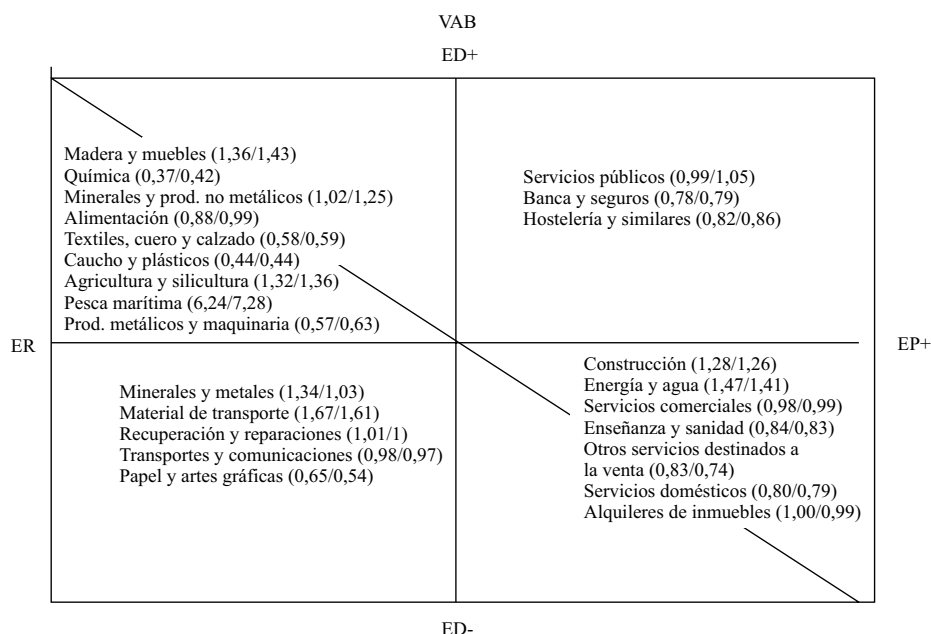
VAB

ED+

Madera y muebles (1,36/1,43)
Química (0,37/0,42)
Minerales y prod. no metálicos (1,02/1,25)
Alimentación (0,88/0,99)
Textiles, cuero y calzado (0,58/0,59)
Caucho y plásticos (0,44/0,44)
Agricultura y silicultura (1,32/1,36)
Pesca marítima (6,24/7,28)
Prod. metálicos y maquinaria (0,57/0,63)

Servicios públicos (0,99/1,05)
Banca y seguros (0,78/0,79)
Hostelería y similares (0,82/0,86)

ER

EP+

Minerales y metales (1,34/1,03)
Material de transporte (1,67/1,61)
Recuperación y reparaciones (1,01/1)
Transportes y comunicaciones (0,98/0,97)
Papel y artes gráficas (0,65/0,54)

Construcción (1,28/1,26)
Energía y agua (1,47/1,41)
Servicios comerciales (0,98/0,99)
Enseñanza y sanidad (0,84/0,83)
Otros servicios destinados a la venta (0,83/0,74)
Servicios domésticos (0,80/0,79)
Alquileres de inmuebles (1,00/0,99)

ED-